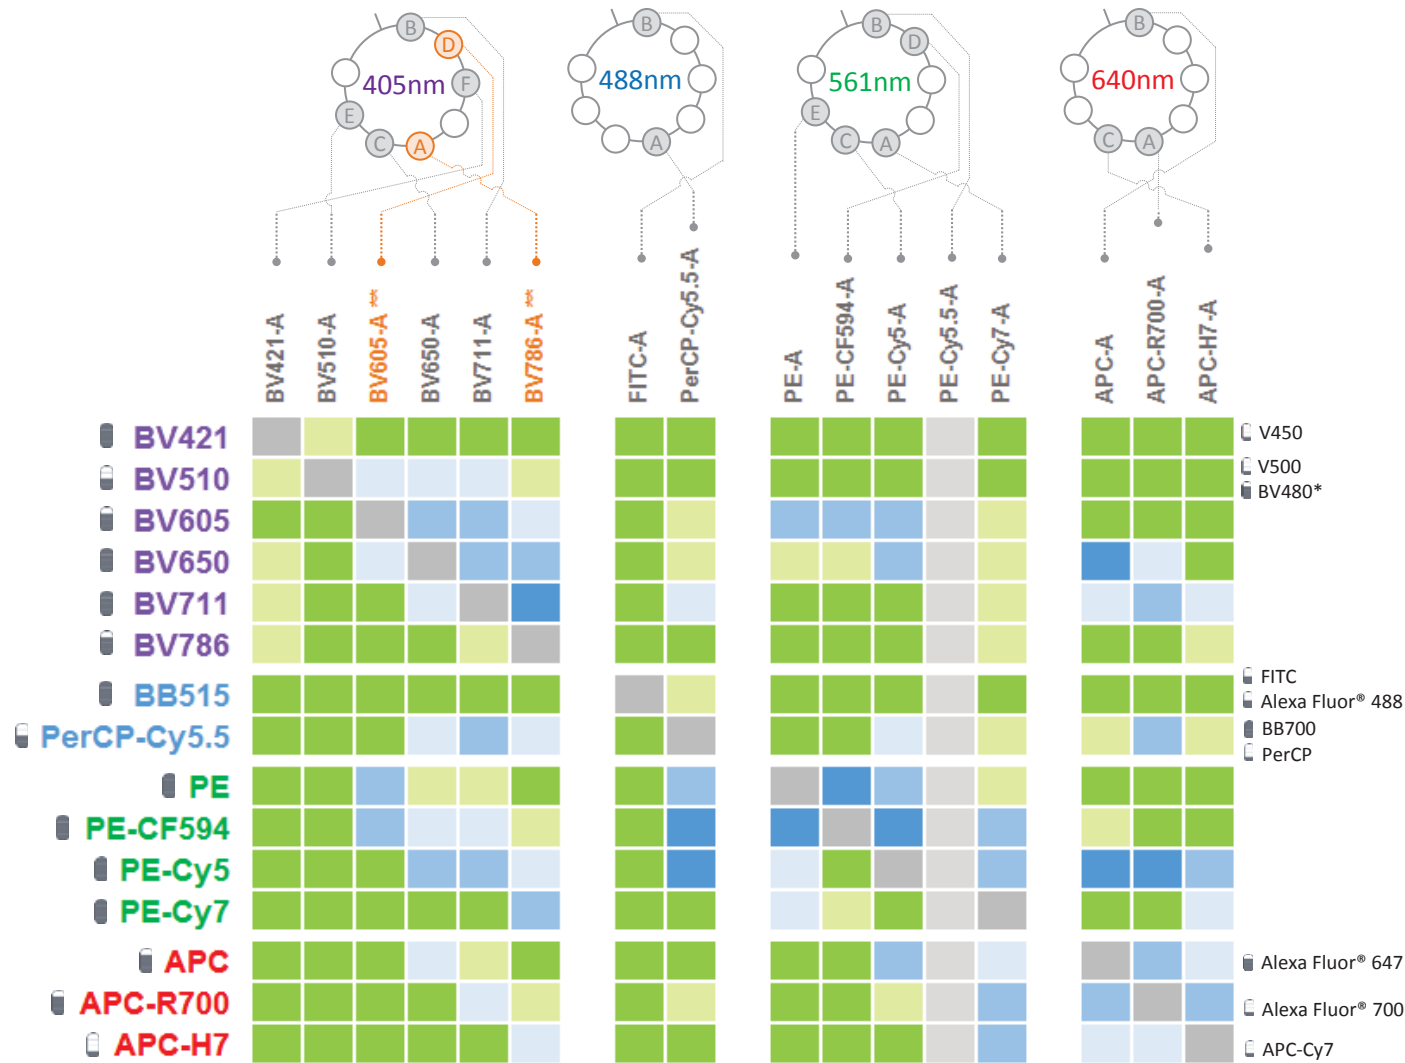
B
D
405nm
F
E
C
A

B
488nm
A

B
D
561nm
E
C
A

B
640nm
C
A

BV421-A
BV510-A
BV605-A **
BV650-A
BV711-A
BV786-A **
FITC-A
PerCP-Cy5.5-A
PE-A
PE-CF594-A
PE-Cy5-A
PE-Cy5.5-A
PE-Cy7-A
APC-A
APC-R700-A
APC-H7-A

BV421
BV510
BV605
BV650
BV711
BV786
BB515
PerCP-Cy5.5
PE
PE-CF594
PE-Cy5
PE-Cy7
APC
APC-R700
APC-H7

V450
V500
BV480*
FITC
Alexa Fluor® 488
BB700
PerCP
Alexa Fluor® 647
Alexa Fluor® 700
APC-Cy7